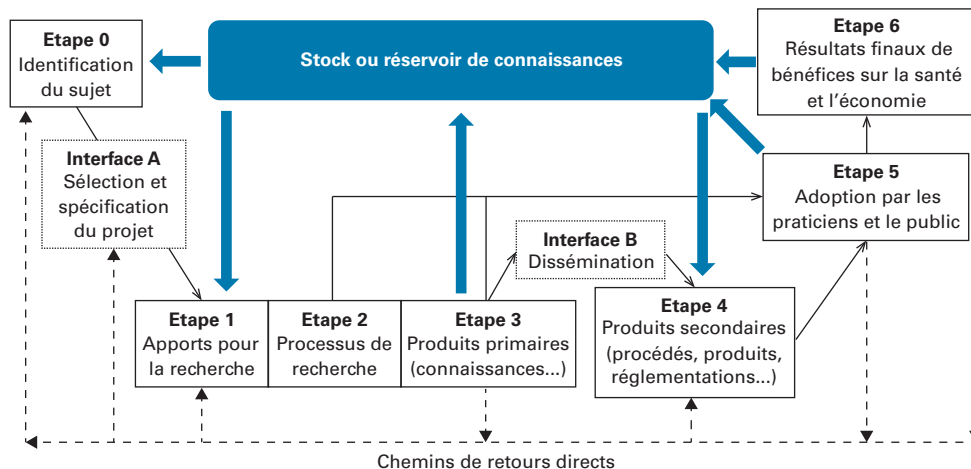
Etape 0
Identification du sujet

Stock ou réservoir de connaissances

Etape 6
Résultats finaux de bénéfices sur la santé et l'économie

Interface A
Sélection et spécification du projet

Etape 5
Adoption par les praticiens et le public

Interface B
Dissémination

Etape 1
Apports pour la recherche

Etape 2
Processus de recherche

Etape 3
Produits primaires (connaissances...)

Etape 4
Produits secondaires (procédés, produits, réglementations...)

Chemins de retours directs